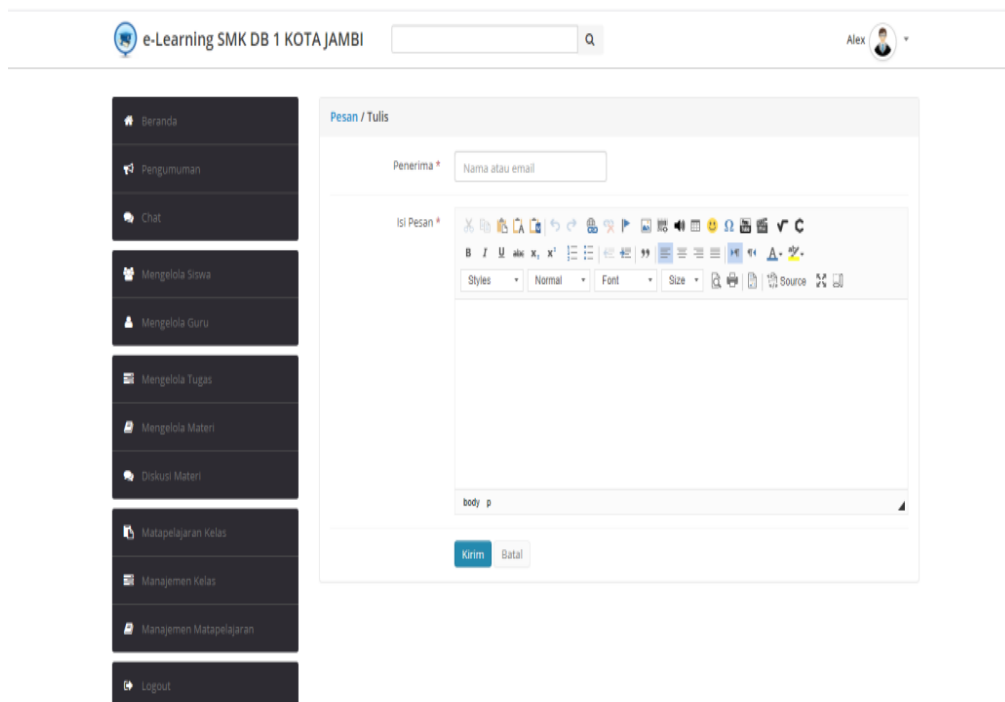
e-Learning SMK DB 1 KOTA JAMBI

Alex

Beranda

Pengumuman

Chat

Mengelola Siswa

Mengelola Guru

Mengelola Tugas

Mengelola Materi

Diskusi Materi

Matapelajaran Kelas

Manajemen Kelas

Manajemen Matapelajaran

Logout

Pesan / Tulis

Penerima *

Nama atau email

Isi Pesan *

Styles

Normal

Font

Size

Source

body p

Kirim

Batal